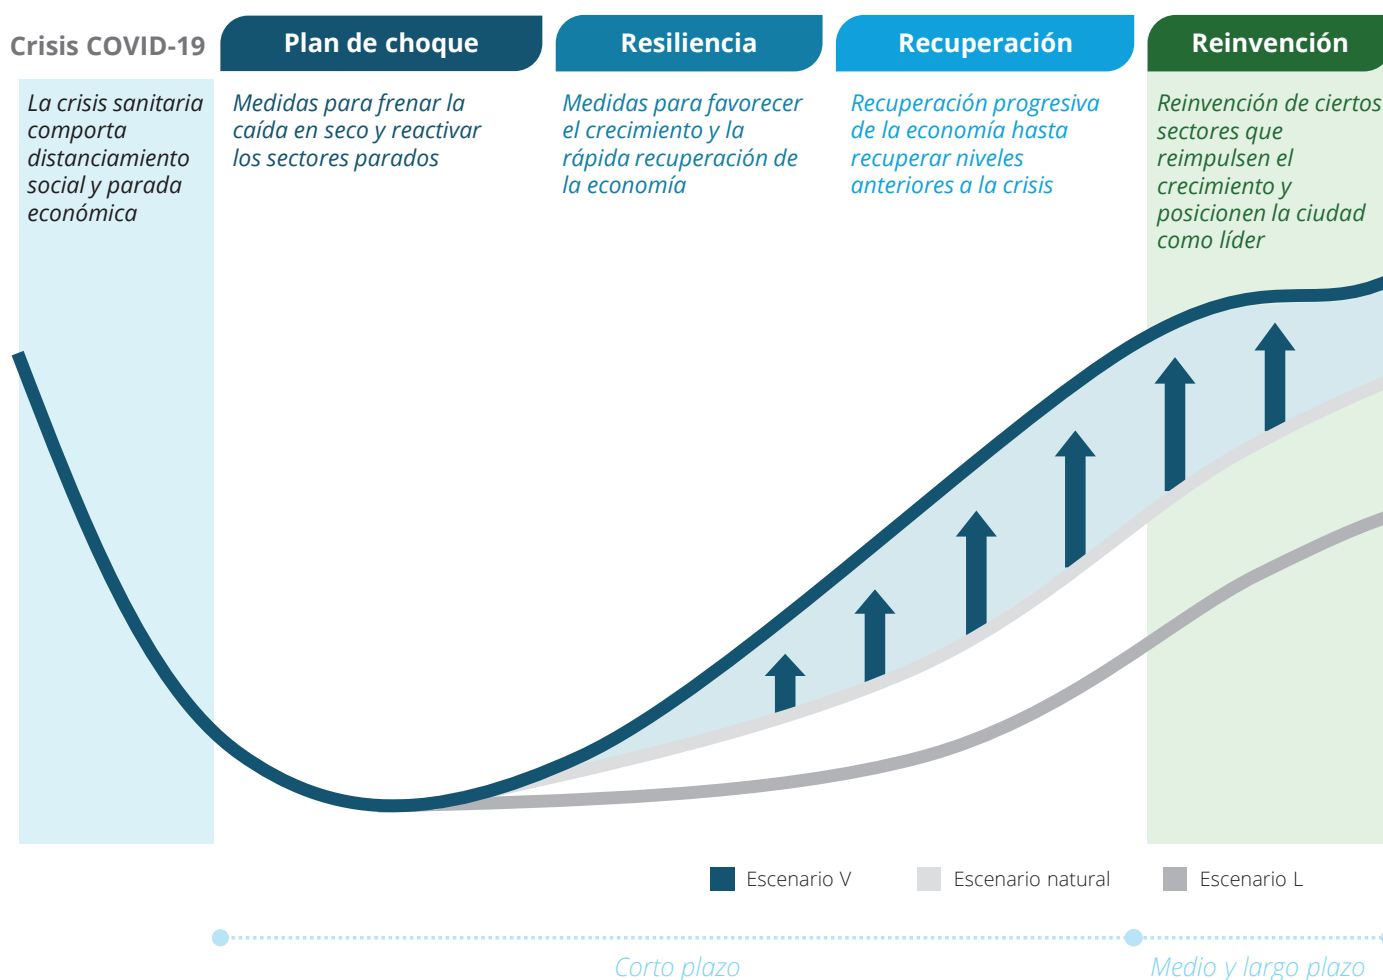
Crisis COVID-19

La crisis sanitaria comporta distanciamiento social y parada económica

Plan de choque

Medidas para frenar la caída en seco y reactivar los sectores parados

Resiliencia

Medidas para favorecer el crecimiento y la rápida recuperación de la economía

Recuperación

Recuperación progresiva de la economía hasta recuperar niveles anteriores a la crisis

Reinvención

Reinvención de ciertos sectores que reimpulsen el crecimiento y posicionen la ciudad como líder

Escenario V
Escenario natural
Escenario L

Corto plazo

Medio y largo plazo